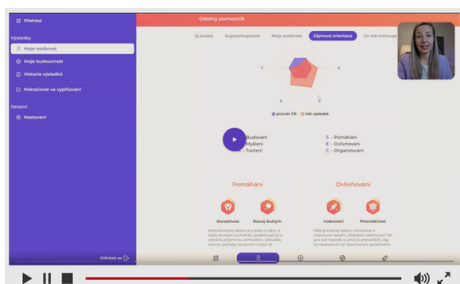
Přehled

Výsledky

Moje osobnost

Moje budoucnost

Historie výsledků

Pokračovat ve vyplňování

Ostatní

Nastavení

Odhlásit se

Odborný pomocník

Iq Kvatar

Superschopnosti

Moje osobnost

Zájmová orientace

Co mě motivuje

C

A

E

S

průměr ČR

Vaš výsledek

Budování

Myšlení

Tvoření

S - Pomáhání

E - Ovlivňování

C - Organizování

Pomáhání

Ovlivňování

Skromnost

Rozvoj druhých

Vlídnost

Přesvědčivost

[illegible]

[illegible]

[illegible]

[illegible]